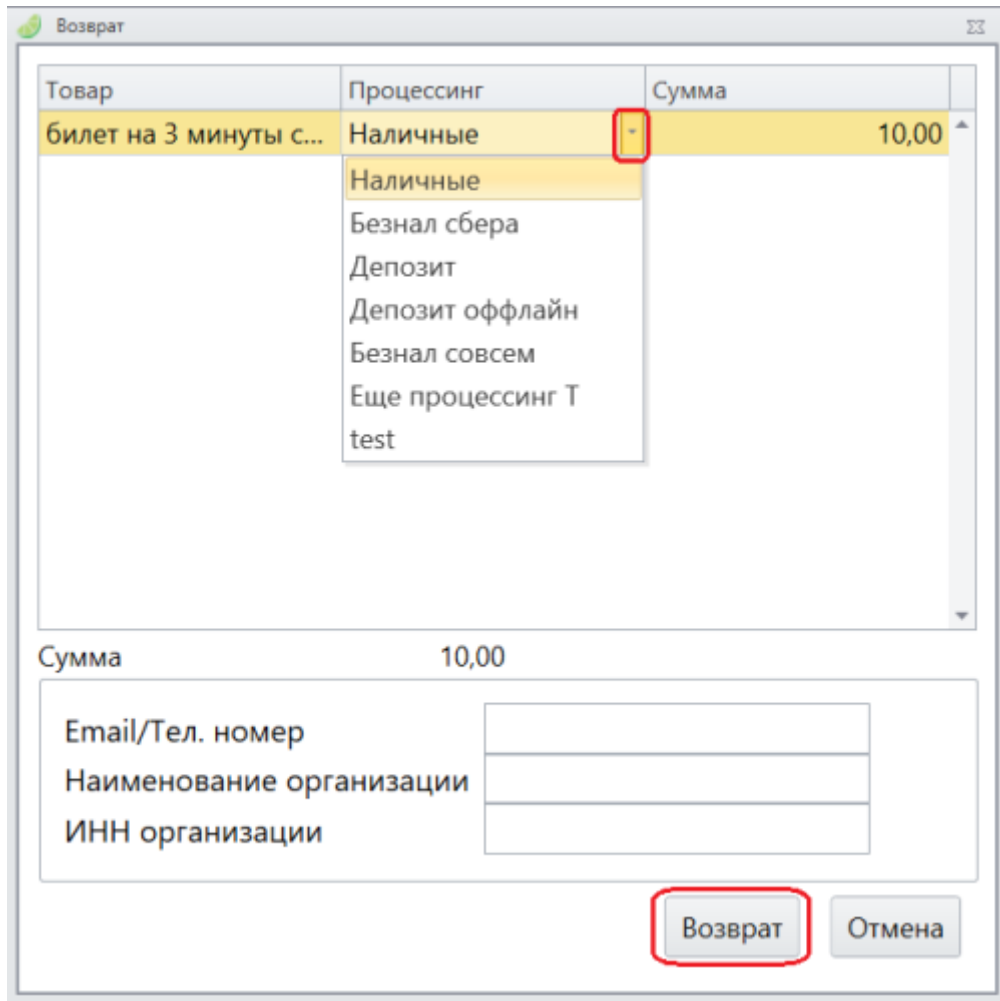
Возврат

| Товар | Процессинг | Сумма |
|---|---|---|
| билет на 3 минуты с... | Наличные | 10,00 |

Наличные
Безнал сбера
Депозит
Депозит оффлайн
Безнал совсем
Еще процессинг Т
test

Сумма 10,00

Email/Тел. номер
Наименование организации
ИНН организации

Возврат
Отмена